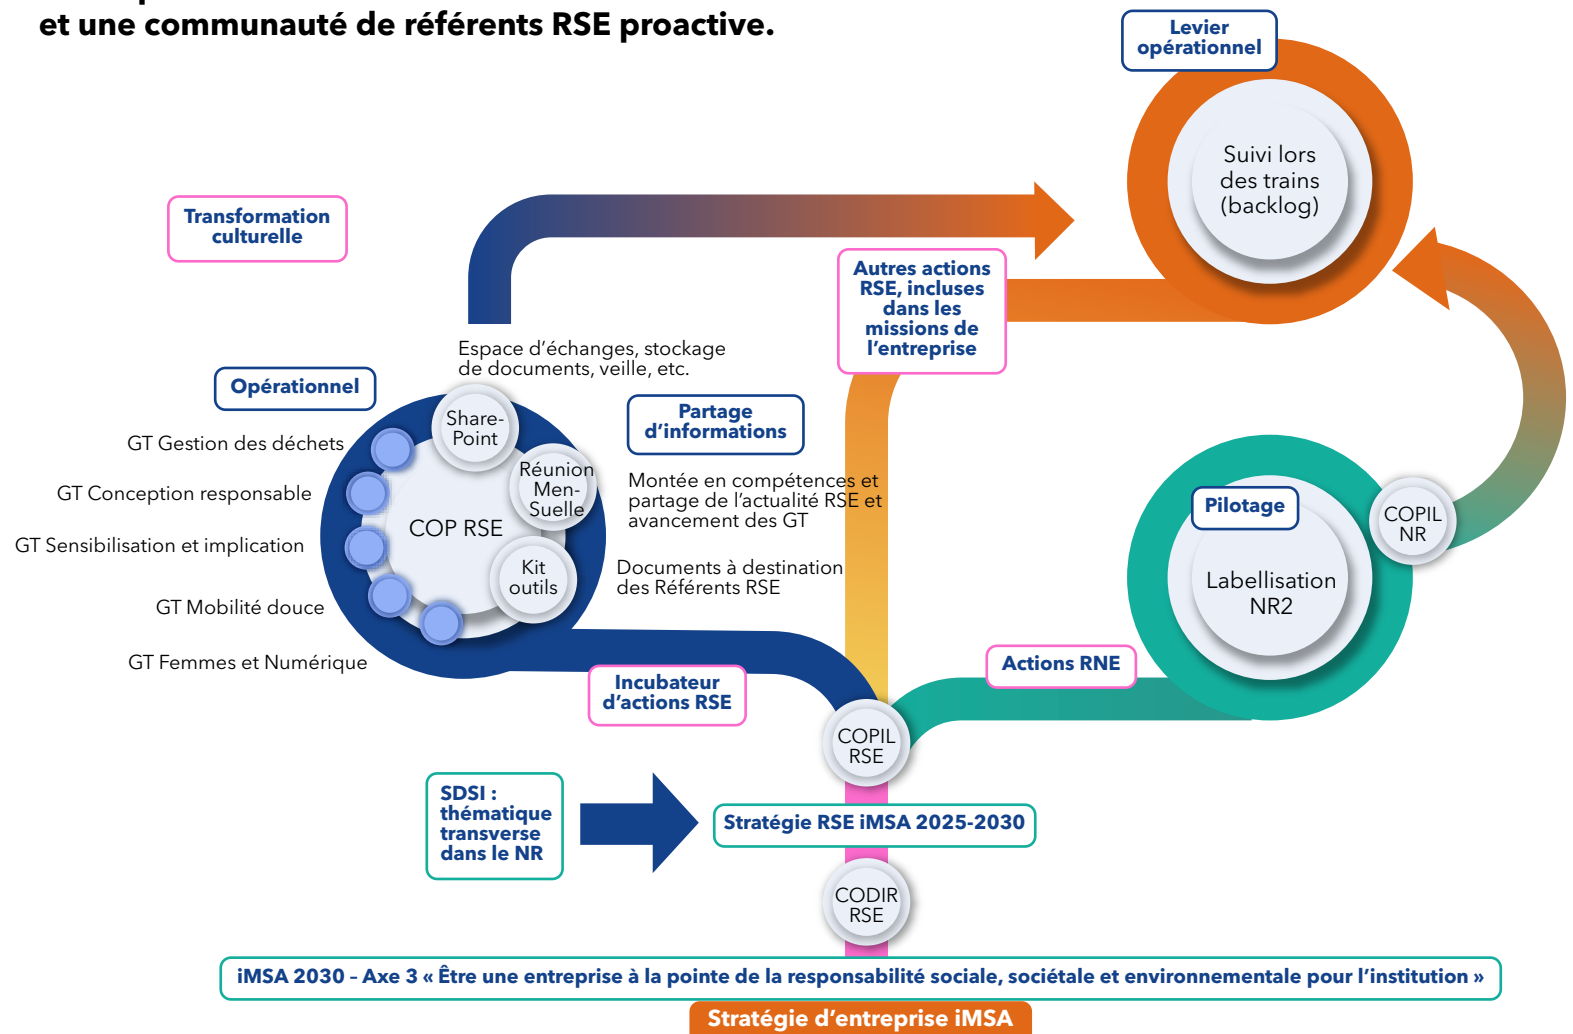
et une communauté de référents RSE proactive.

Levier opérationnel

Suivi lors des trains (backlog)

Transformation culturelle

Autres actions RSE, incluses dans les missions de l'entreprise

Espace d'échanges, stockage de documents, veille, etc.

Opérationnel

Share-Point

Partage d'informations

GT Gestion des déchets

Réunion Men-Suelle

Montée en compétences et partage de l'actualité RSE et avancement des GT

GT Conception responsable

COP RSE

GT Sensibilisation et implication

Kit outils

Documents à destination des Référents RSE

Pilotage

COPIL NR

Labellisation NR2

GT Mobilité douce

GT Femmes et Numérique

Actions RNE

Incubateur d'actions RSE

COPIL RSE

SDSI : thématique transverse dans le NR

Stratégie RSE iMSA 2025-2030

CODIR RSE

iMSA 2030 – Axe 3 « Être une entreprise à la pointe de la responsabilité sociale, sociétale et environnementale pour l'institution »

Stratégie d'entreprise iMSA